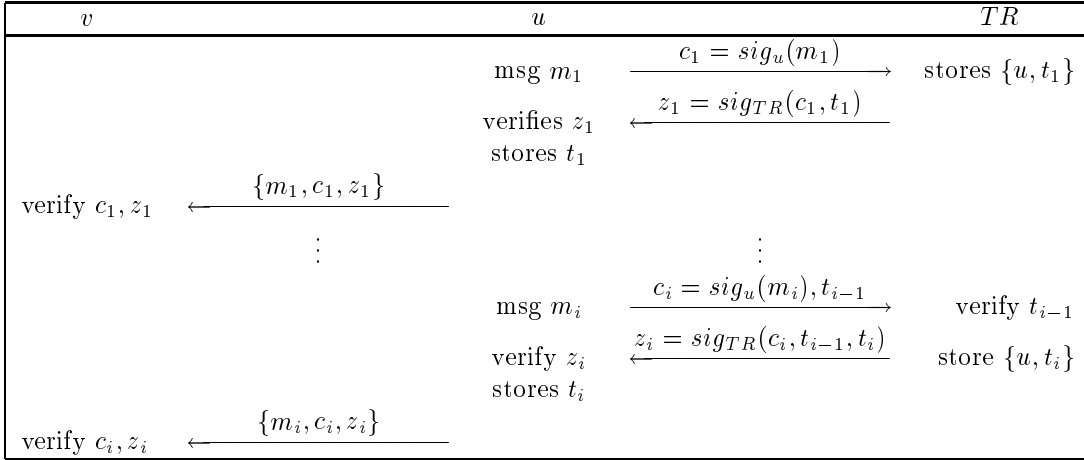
| $v$ | | $u$ | | $TR$ |
|---|---|---|---|---|
| | | msg $m_1$ | $\xrightarrow{c_1 = sig_u(m_1)}$ | stores $\{u, t_1\}$ |
| | | verifies $z_1$ stores $t_1$ | $\xleftarrow{z_1 = sig_{TR}(c_1, t_1)}$ | |
| verify $c_1, z_1$ | $\xleftarrow{\{m_1, c_1, z_1\}}$ | | | |
| $\vdots$ | | $\vdots$ | | |
| | | msg $m_i$ | $\xrightarrow{c_i = sig_u(m_i), t_{i-1}}$ | verify $t_{i-1}$ |
| | | verify $z_i$ stores $t_i$ | $\xleftarrow{z_i = sig_{TR}(c_i, t_{i-1}, t_i)}$ | store $\{u, t_i\}$ |
| verify $c_i, z_i$ | $\xleftarrow{\{m_i, c_i, z_i\}}$ | | | |